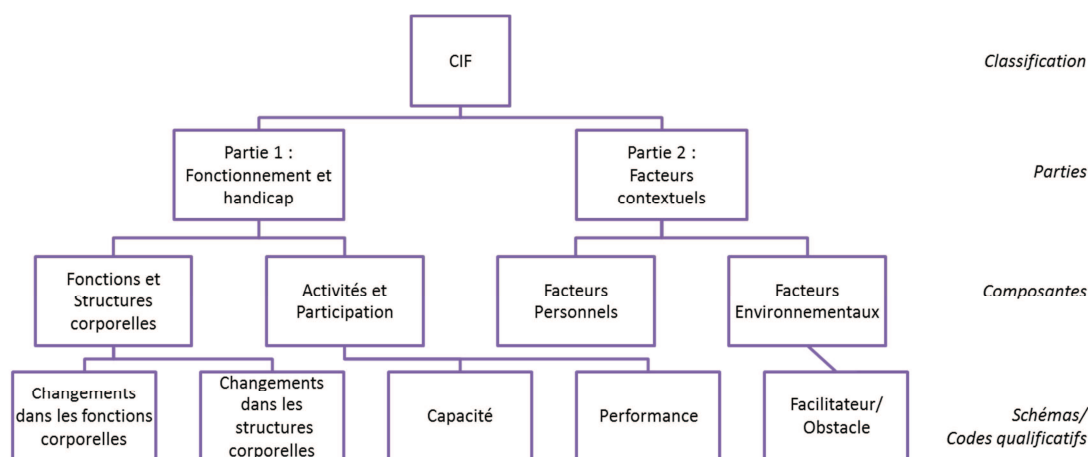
CIF

Classification

Partie 1 : Fonctionnement et handicap

Partie 2 : Facteurs contextuels

Parties

Fonctions et Structures corporelles

Activités et Participation

Facteurs Personnels

Facteurs Environnementaux

Composantes

Changements dans les fonctions corporelles

Changements dans les structures corporelles

Capacité

Performance

Facilitateur/ Obstacle

Schémas/ Codes qualificatifs